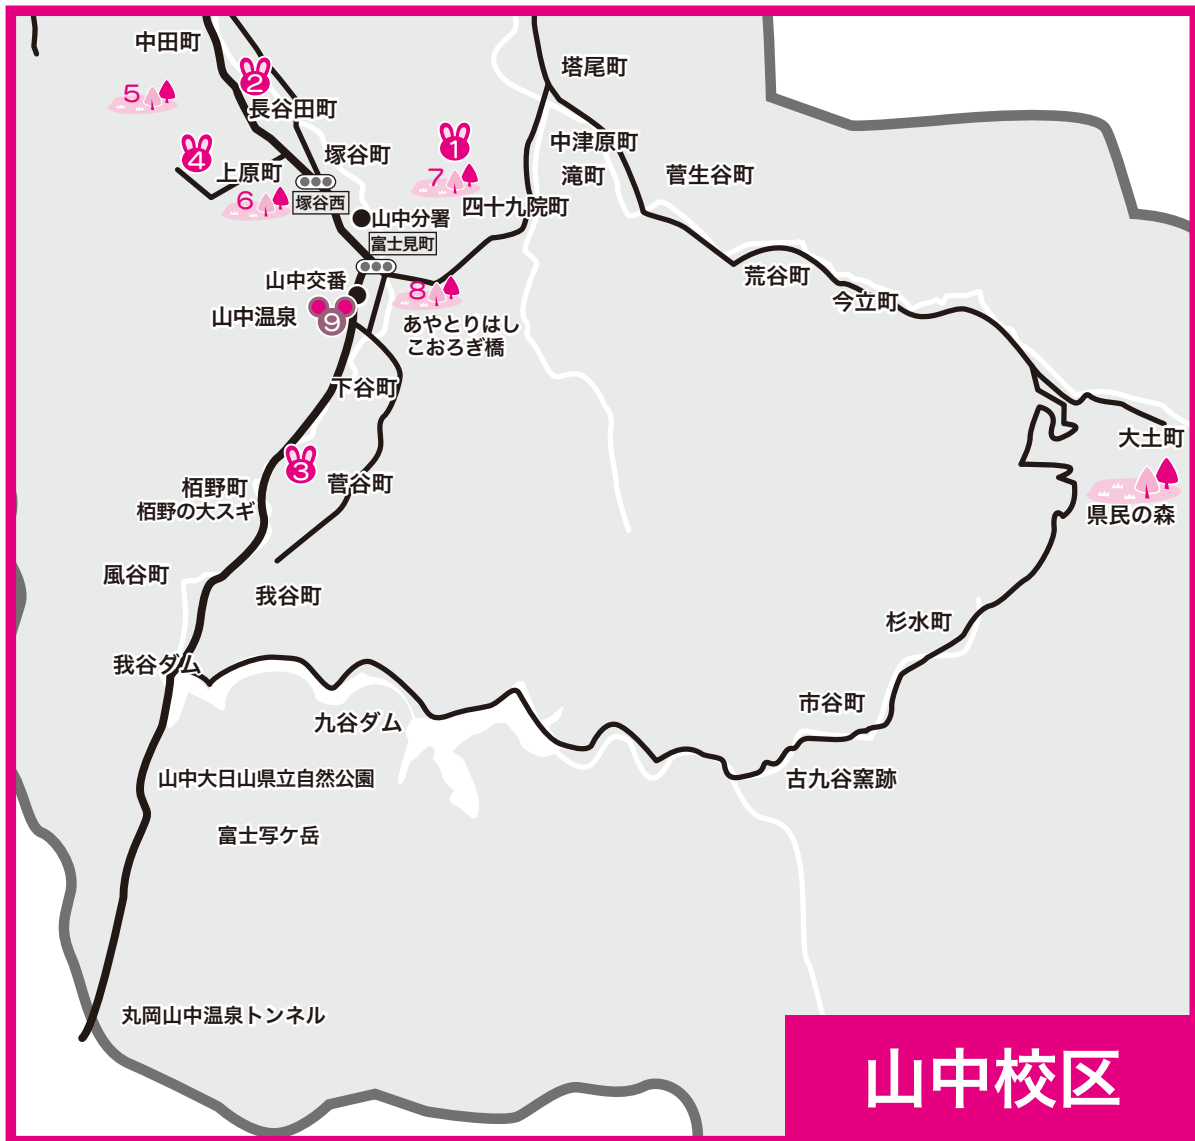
中田町
5
2
長谷田町
4
上原町
塚谷町
1
7
6
塚谷西
山中分署
四十九院町
富士見町
塔尾町
中津原町
滝町
菅生谷町
山中交番
8
山中温泉
9
あやとりはし
こおろぎ橋
下谷町
3
菅谷町
栢野町
栢野の大スギ
荒谷町
今立町
大土町
県民の森
風谷町
我谷町
我谷ダム
九谷ダム
杉水町
市谷町
古九谷窯跡
山中大日山県立自然公園
富士写ケ岳
丸岡山中温泉トンネル
山中校区